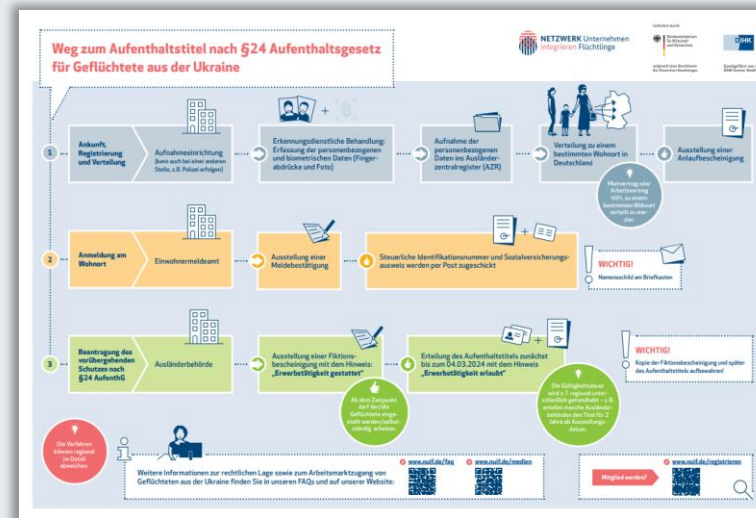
Weg zum Aufenthaltstitel nach §24 Aufenthaltsgesetz für Geflüchtete aus der Ukraine

NETZWERK Unternehmen integrieren Flüchtlinge

Gefördert durch: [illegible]

DIHK

1 Ankunft, Registrierung und Verteilung

Aufnahmeeinrichtung (kann auch bei einer anderen Stelle, z.B. Polizei erfolgen)

Erkennungsdienstliche Behandlung: Erfassung der personenbezogenen und biometrischen Daten (Fingerabdrücke und Foto)

Aufnahme der personenbezogenen Daten ins Ausländerzentralregister (AZR)

Verteilung zu einem bestimmten Wohnort in Deutschland

Ausstellung einer Anlaufbescheinigung

Ein Arbeitsvertrag hilft, zu einem bestimmten Wohnort verteilt zu werden

2 Anmeldung am Wohnort

Einwohnermeldeamt

Ausstellung einer Meldebestätigung

Steuerliche Identifikationsnummer und Sozialversicherungsausweis werden per Post zugeschickt

WICHTIG!
Namensschild am Briefkasten

3 Beantragung des vorübergehenden Schutzes nach §24 AufenthG

Ausländerbehörde

Ausstellung einer Fiktionsbescheinigung mit dem Hinweis: „Erwerbstätigkeit gestattet"

Ab dem Zeitpunkt darf der/die Geflüchtete eingestellt werden/selbstständig arbeiten.

Erteilung des Aufenthaltstitels zunächst bis zum 04.03.2024 mit dem Hinweis „Erwerbstätigkeit erlaubt"

Die Gültigkeitsdauer wird z.T. regional unterschiedlich gehandhabt – z.B. erteilen manche Ausländerbehörden den Titel für 2 Jahre ab Ausstellungsdatum.

WICHTIG!
Kopie der Fiktionsbescheinigung und später des Aufenthaltstitels aufbewahren!

Die Verfahren können regional im Detail abweichen.

Weitere Informationen zur rechtlichen Lage sowie zum Arbeitsmarktzugang von Geflüchteten aus der Ukraine finden Sie in unseren FAQs und auf unserer Website:

www.nuif.de/faq

www.nuif.de/medien

www.nuif.de/registrieren

Mitglied werden?